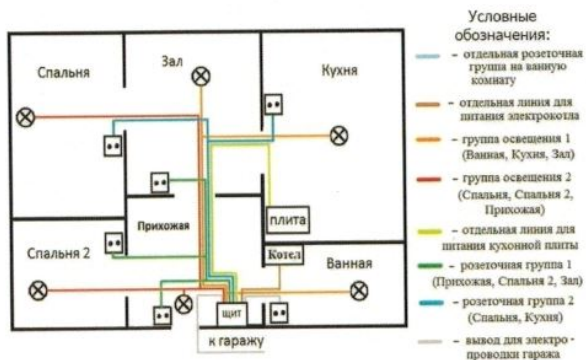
Спальня

Зал

Кухня

Прихожая

плита

Спальня 2

Котел

Ванная

щит

к гаражу

Условные обозначения:

– отдельная розеточная группа на ванную комнату

– отдельная линия для питания электрокотла

– группа освещения 1 (Ванная, Кухня, Зал)

– группа освещения 2 (Спальня, Спальня 2, Прихожая)

– отдельная линия для питания кухонной плиты

– розеточная группа 1 (Прихожая, Спальня 2, Зал)

– розеточная группа 2 (Спальня, Кухня)

– вывод для электропроводки гаража